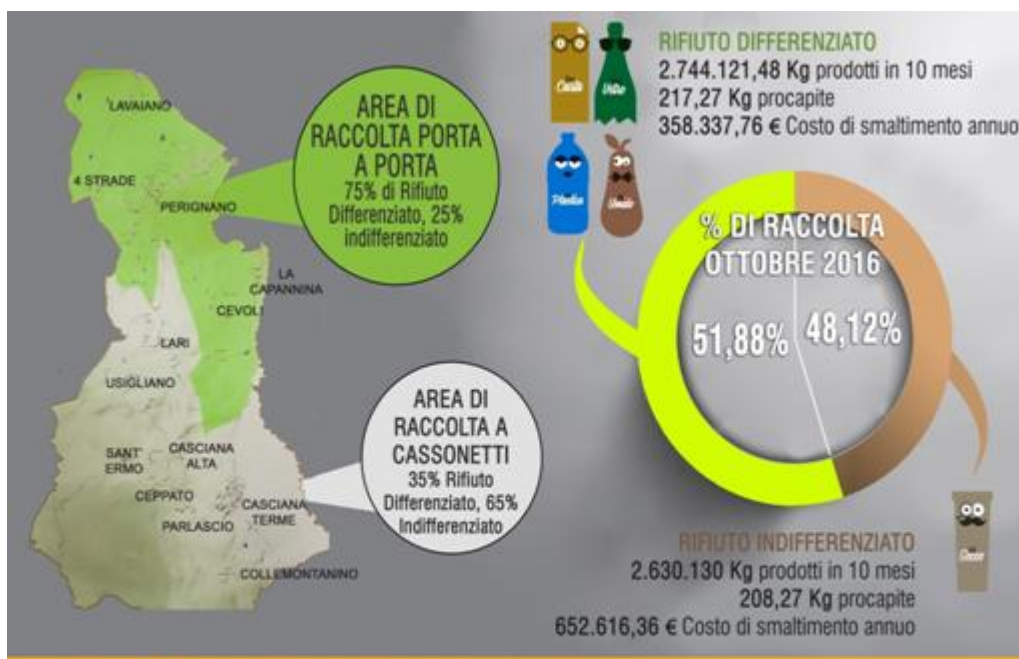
LAVAIANO

4 STRADE

PERIGNANO

LA CAPANNINA

CEVOLI

LARI

USIGLIANO

SANT' ERMO

CASCIANA ALTA

CEPPATO

CASCIANA TERME

PARLASCIO

COLLEMONTANINO

AREA DI RACCOLTA PORTA A PORTA
75% di Rifiuto Differenziato, 25% indifferenziato

AREA DI RACCOLTA A CASSONETTI
35% Rifiuto Differenziato, 65% Indifferenziato

Carta
Vetro
Plastica
Umido

RIFIUTO DIFFERENZIATO
2.744.121,48 Kg prodotti in 10 mesi
217,27 Kg procapite
358.337,76 € Costo di smaltimento annuo

% DI RACCOLTA OTTOBRE 2016

51,88%
48,12%

Secco

RIFIUTO INDIFFERENZIATO
2.630.130 Kg prodotti in 10 mesi
208,27 Kg procapite
652.616,36 € Costo di smaltimento annuo